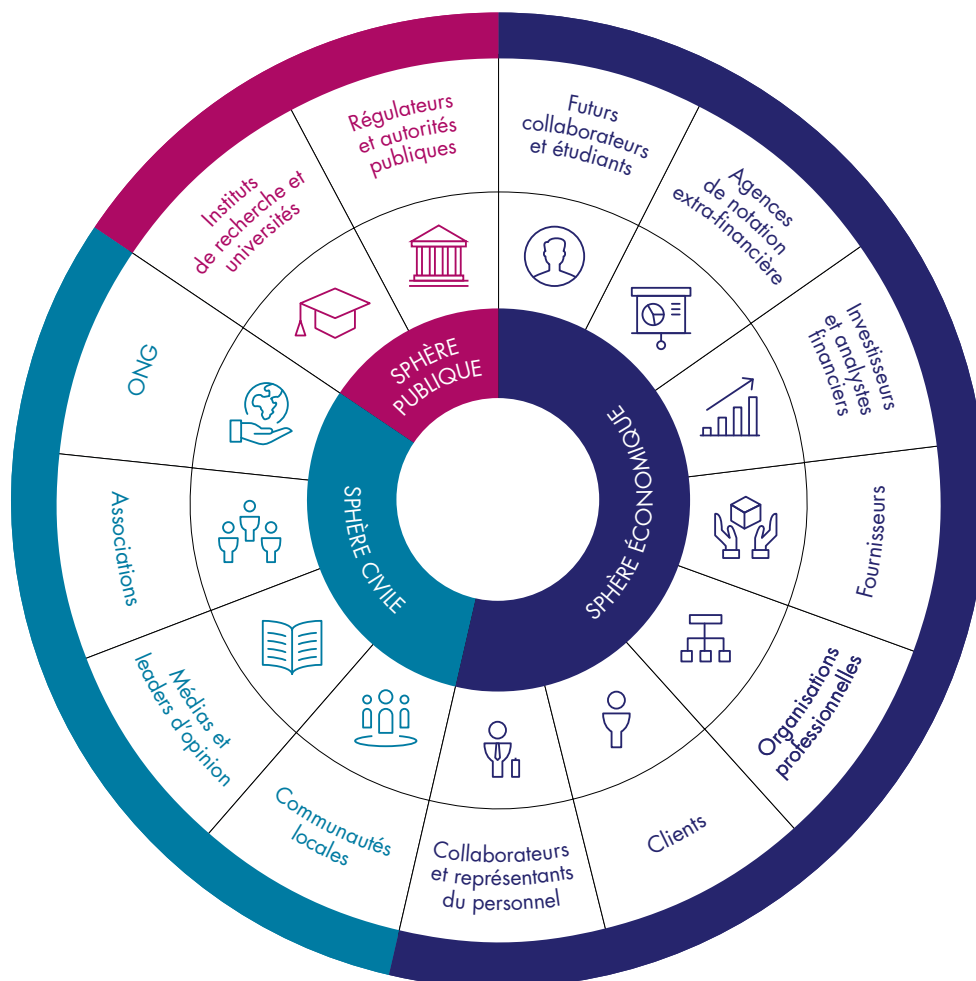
SPHÈRE PUBLIQUE

SPHÈRE ÉCONOMIQUE

SPHÈRE CIVILE

Régulateurs et autorités publiques

Futurs collaborateurs et étudiants

Agences de notation extra-financière

Investisseurs et analystes financiers

Fournisseurs

Organisations professionnelles

Clients

Collaborateurs et représentants du personnel

Communautés locales

Médias et leaders d'opinion

Associations

ONG

Instituts de recherche et universités